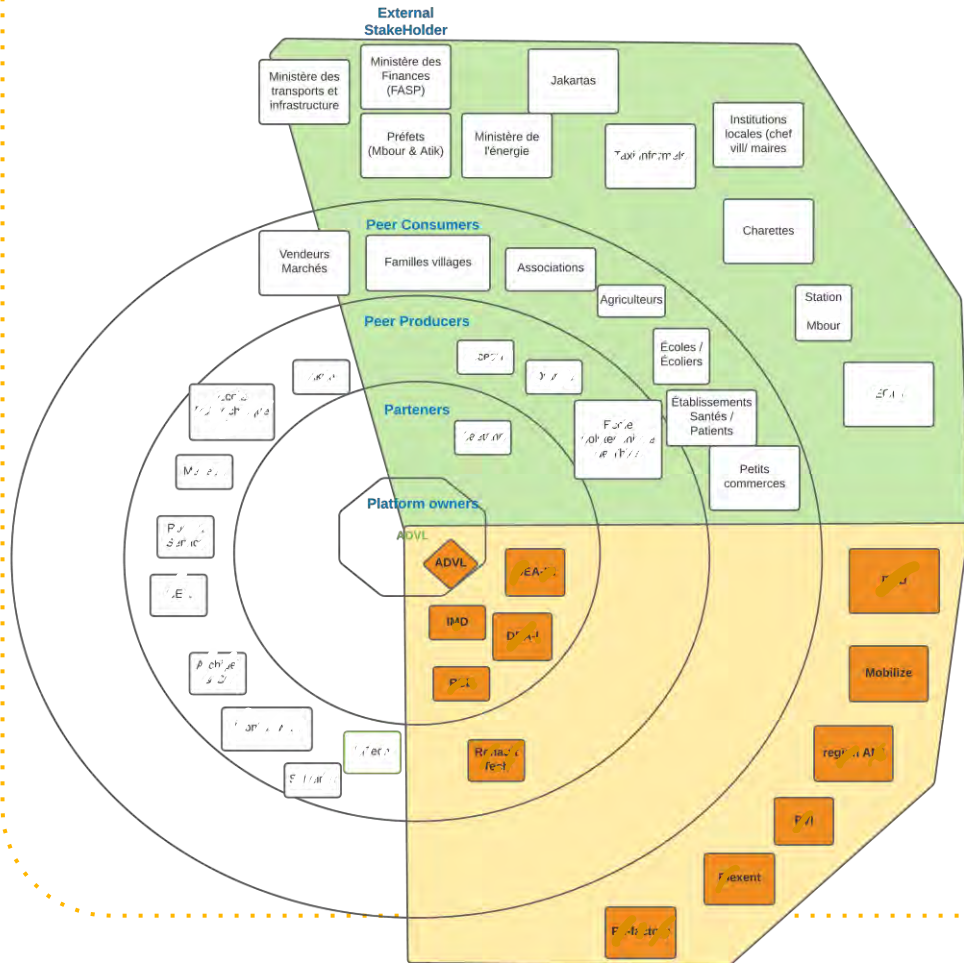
External StakeHolder

Ministère des transports et infrastructure

Ministère des Finances (FASP)

Jakartas

Préfets (Mbour & Atik)

Ministère de l'énergie

Taxi informels

Institutions locales (chef vill/ maires

Charettes

Peer Consumers

Vendeurs Marchés

Familles villages

Associations

Agriculteurs

Station Mbour

Peer Producers

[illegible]

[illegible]

Écoles / Écoliers

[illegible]

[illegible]

Parteners

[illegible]

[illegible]

Établissements Santés / Patients

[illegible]

Petits commerces

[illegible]

Platform owners

AOVL

ADVL

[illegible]

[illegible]

IMD

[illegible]

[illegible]

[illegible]

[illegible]

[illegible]

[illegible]

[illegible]

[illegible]

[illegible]

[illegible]

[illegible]

Mobilize

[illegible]

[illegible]

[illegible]exent

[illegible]